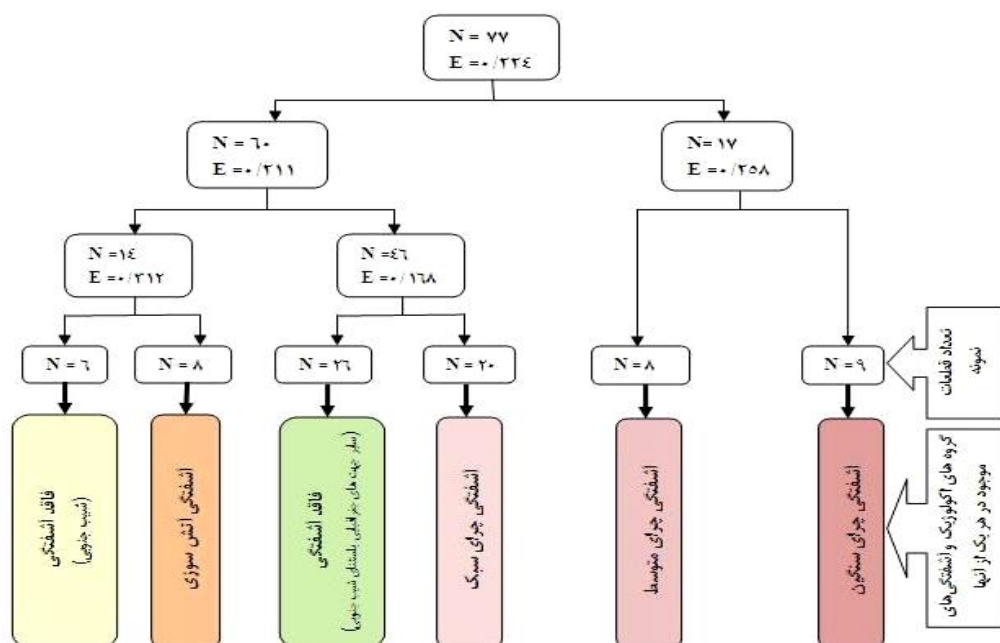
N = ۷۷
E = ۰/۲۲٤

N = ٦۰
E = ۰/۲۱۱

N = ۱۷
E = ۰/۲۵۸

N = ۱٤
E = ۰/۳۱۲

N = ٤٦
E = ۰/۱٦۸

N = ٦

N = ۸

N = ۲٦

N = ۲۰

N = ۸

N = ۹

تعداد قطعات نمونه

فاقد آشفتگی (شیب جنوبی)

آشفتگی آتش سوزی

فاقد آشفتگی (سایر جهت های جغرافیایی باستثنای شیب جنوبی)

آشفتگی چرای سبک

آشفتگی چرای متوسط

آشفتگی چرای سنگین

گروه های اکولوژیک و آشفتگی های موجود در هر یک از آنها